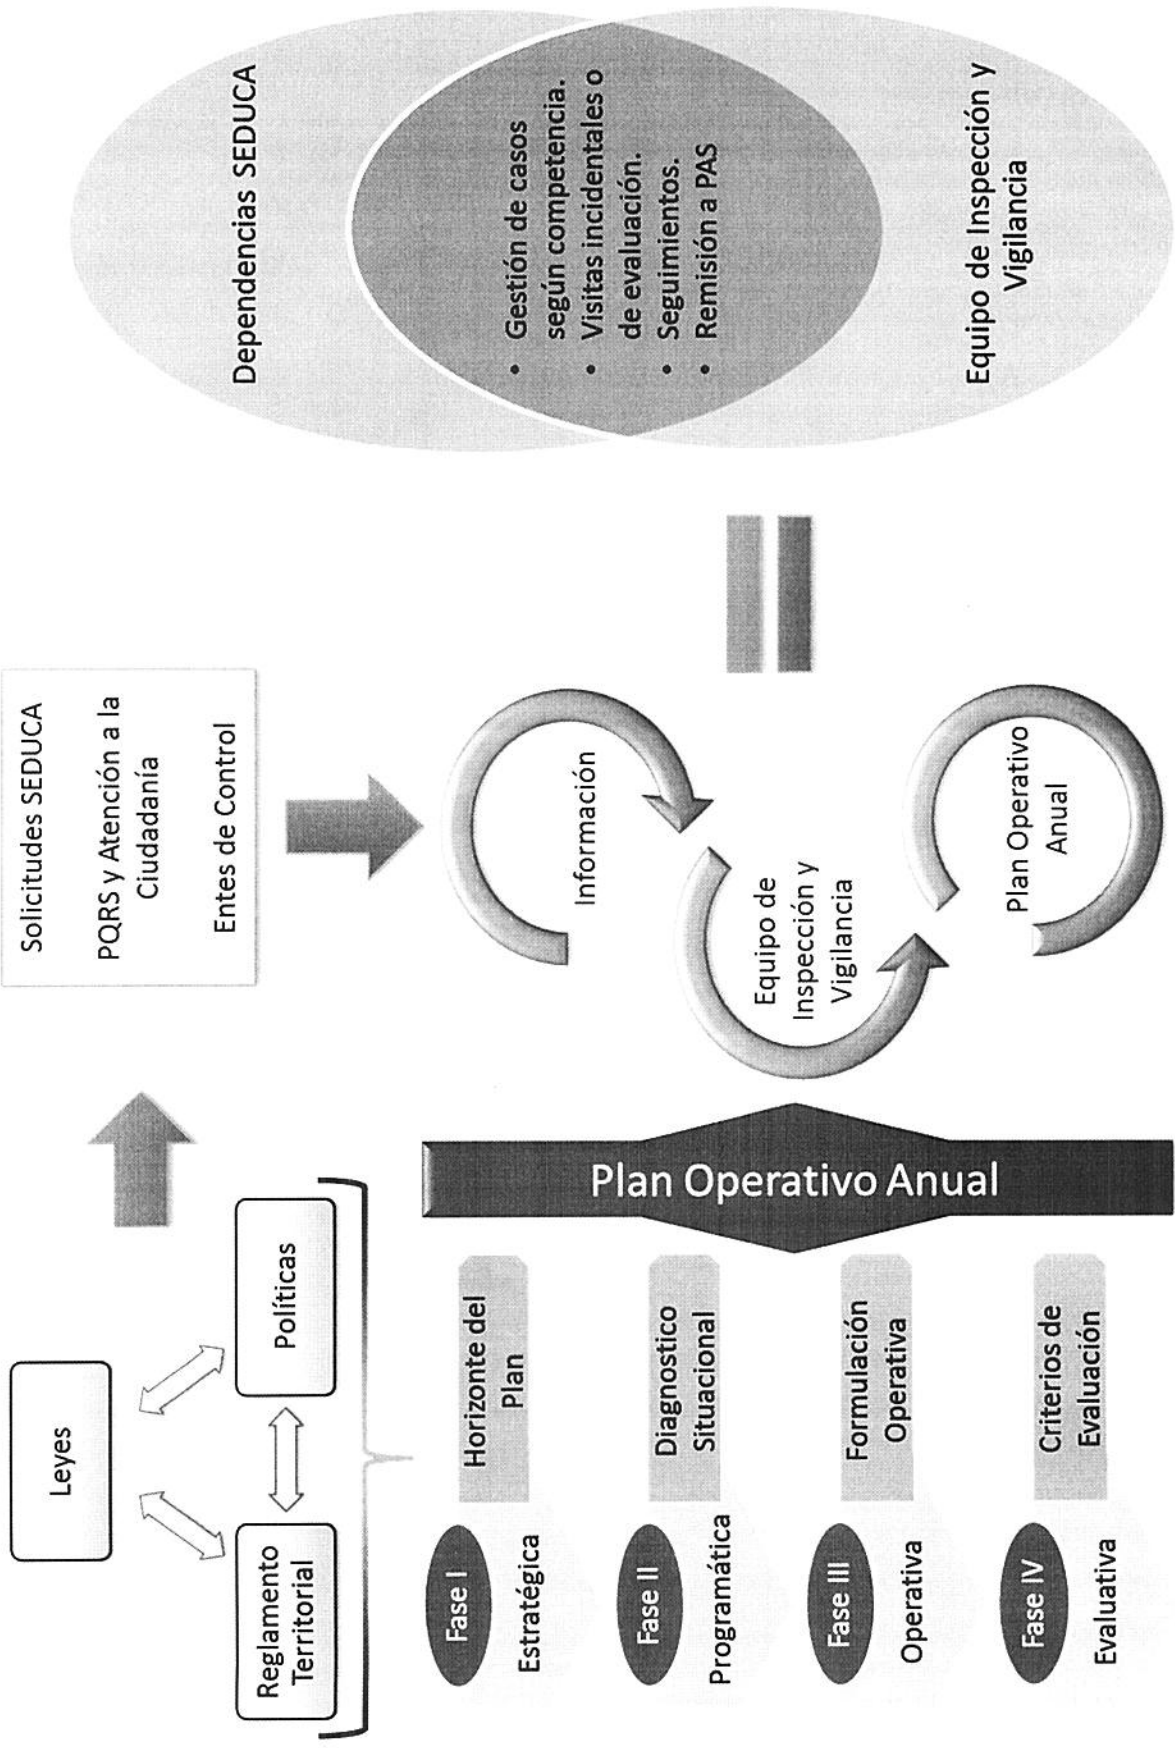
Leyes

Políticas

Reglamento Territorial

Solicitudes SEDUCA

PQRS y Atención a la Ciudadanía

Entes de Control

Información

Equipo de Inspección y Vigilancia

Plan Operativo Anual

Dependencias SEDUCA

- Gestión de casos según competencia.
- Visitas incidentales o de evaluación.
- Seguimientos.
- Remisión a PAS

Equipo de Inspección y Vigilancia

Plan Operativo Anual

Fase I Estratégica — Horizonte del Plan

Fase II Programática — Diagnostico Situacional

Fase III Operativa — Formulación Operativa

Fase IV Evaluativa — Criterios de Evaluación